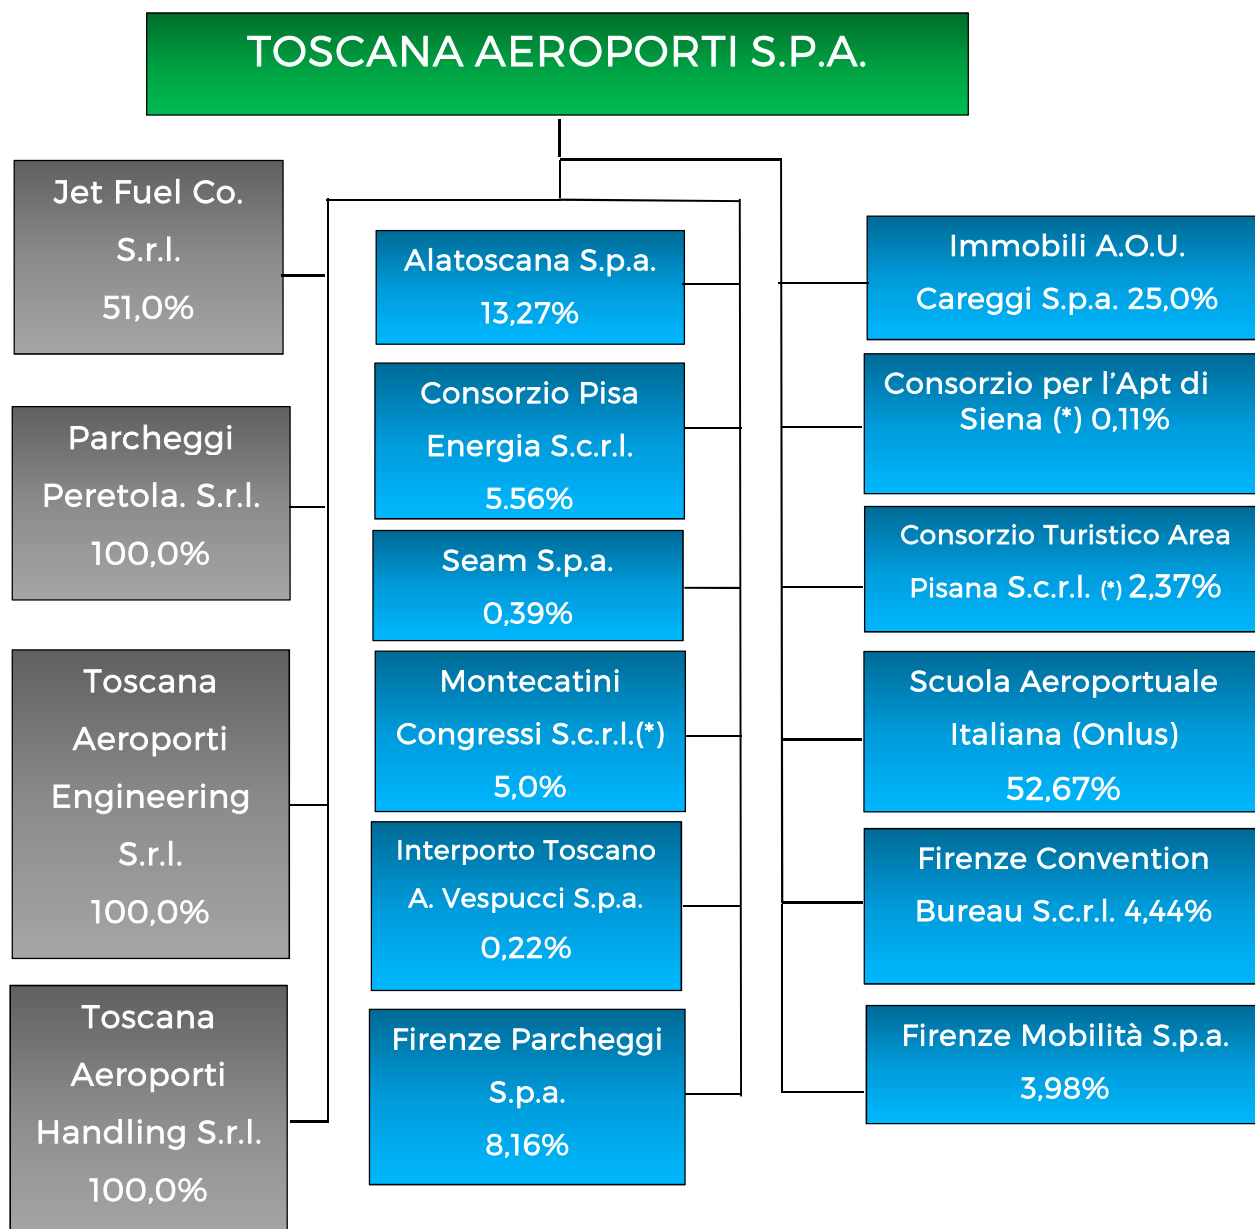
TOSCANA AEROPORTI S.P.A.

Jet Fuel Co. S.r.l. 51,0%

Parcheggi Peretola. S.r.l. 100,0%

Toscana Aeroporti Engineering S.r.l. 100,0%

Toscana Aeroporti Handling S.r.l. 100,0%

Alatoscana S.p.a. 13,27%

Consorzio Pisa Energia S.c.r.l. 5.56%

Seam S.p.a. 0,39%

Montecatini Congressi S.c.r.l.(*) 5,0%

Interporto Toscano A. Vespucci S.p.a. 0,22%

Firenze Parcheggi S.p.a. 8,16%

Immobili A.O.U. Careggi S.p.a. 25,0%

Consorzio per l'Apt di Siena (*) 0,11%

Consorzio Turistico Area Pisana S.c.r.l. (*) 2,37%

Scuola Aeroportuale Italiana (Onlus) 52,67%

Firenze Convention Bureau S.c.r.l. 4,44%

Firenze Mobilità S.p.a. 3,98%